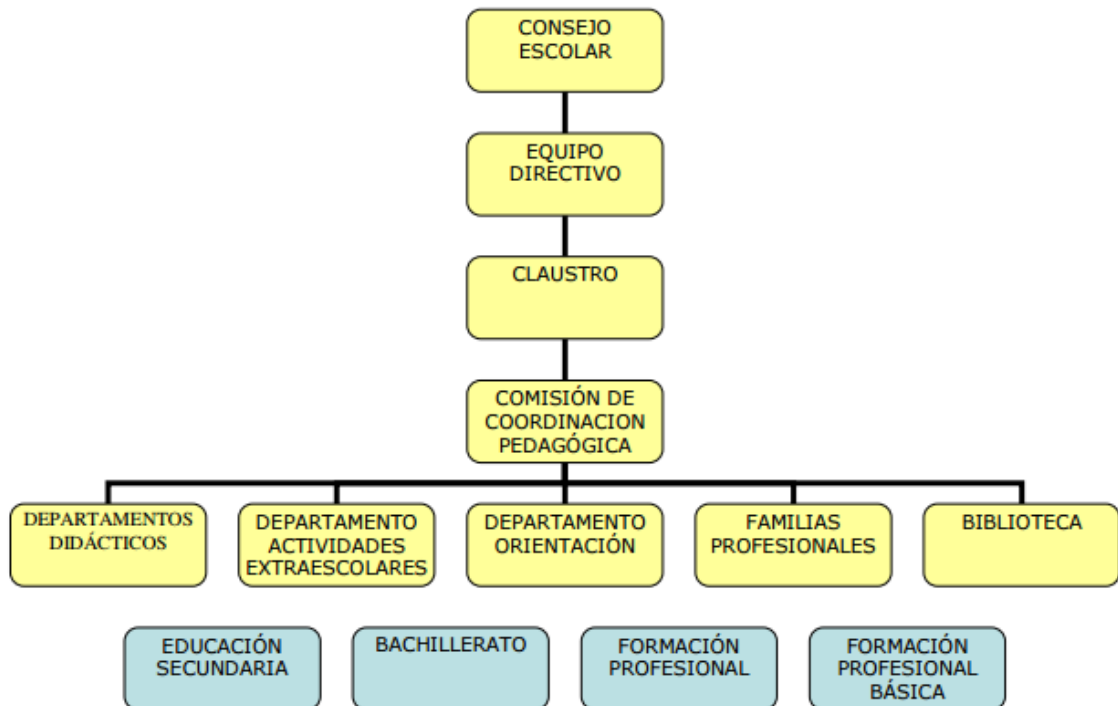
CONSEJO ESCOLAR

EQUIPO DIRECTIVO

CLAUSTRO

COMISIÓN DE COORDINACION PEDAGÓGICA

DEPARTAMENTOS DIDÁCTICOS

DEPARTAMENTO ACTIVIDADES EXTRAESCOLARES

DEPARTAMENTO ORIENTACIÓN

FAMILIAS PROFESIONALES

BIBLIOTECA

EDUCACIÓN SECUNDARIA

BACHILLERATO

FORMACIÓN PROFESIONAL

FORMACIÓN PROFESIONAL BÁSICA